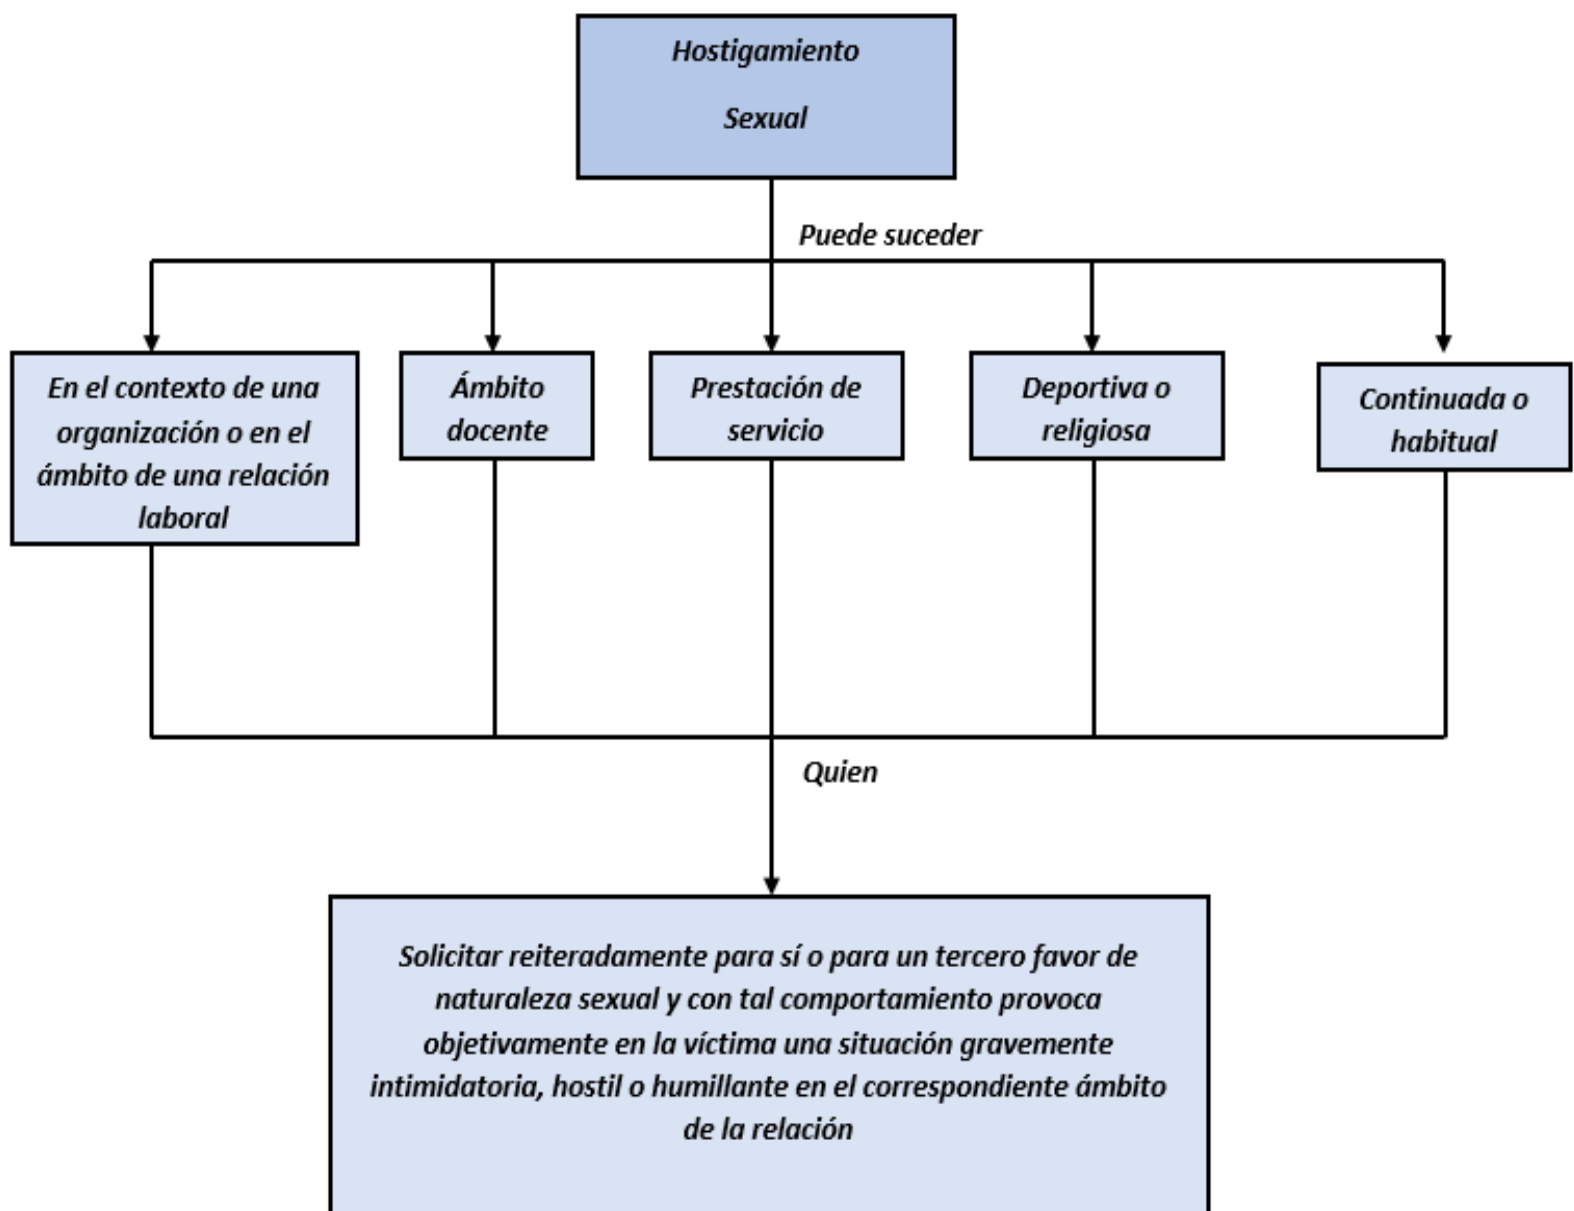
Hostigamiento

Sexual

Puede suceder

En el contexto de una organización o en el ámbito de una relación laboral

Ámbito docente

Prestación de servicio

Deportiva o religiosa

Continuada o habitual

Quien

Solicitar reiteradamente para sí o para un tercero favor de naturaleza sexual y con tal comportamiento provoca objetivamente en la víctima una situación gravemente intimidatoria, hostil o humillante en el correspondiente ámbito de la relación